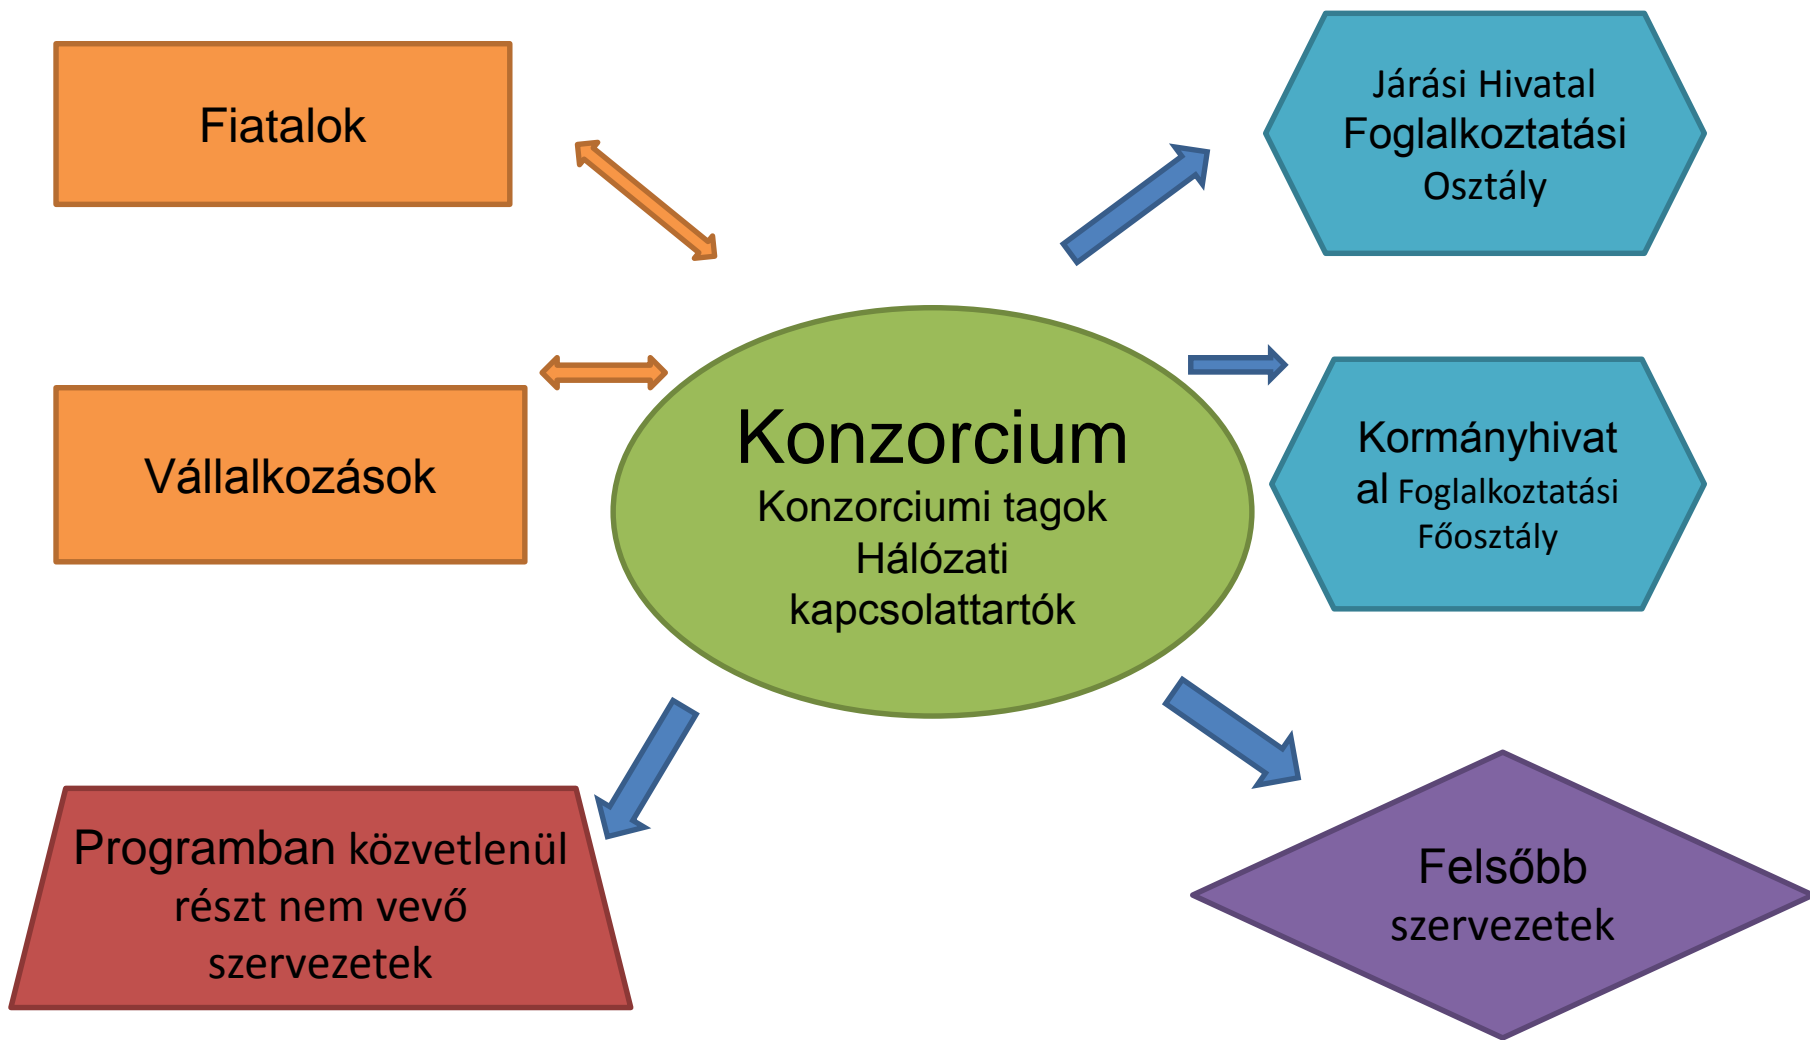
Fiatalok

Vállalkozások

Konzorcium
Konzorciumi tagok
Hálózati kapcsolattartók

Járási Hivatal Foglalkoztatási Osztály

Kormányhivatal Foglalkoztatási Főosztály

Programban közvetlenül részt nem vevő szervezetek

Felsőbb szervezetek